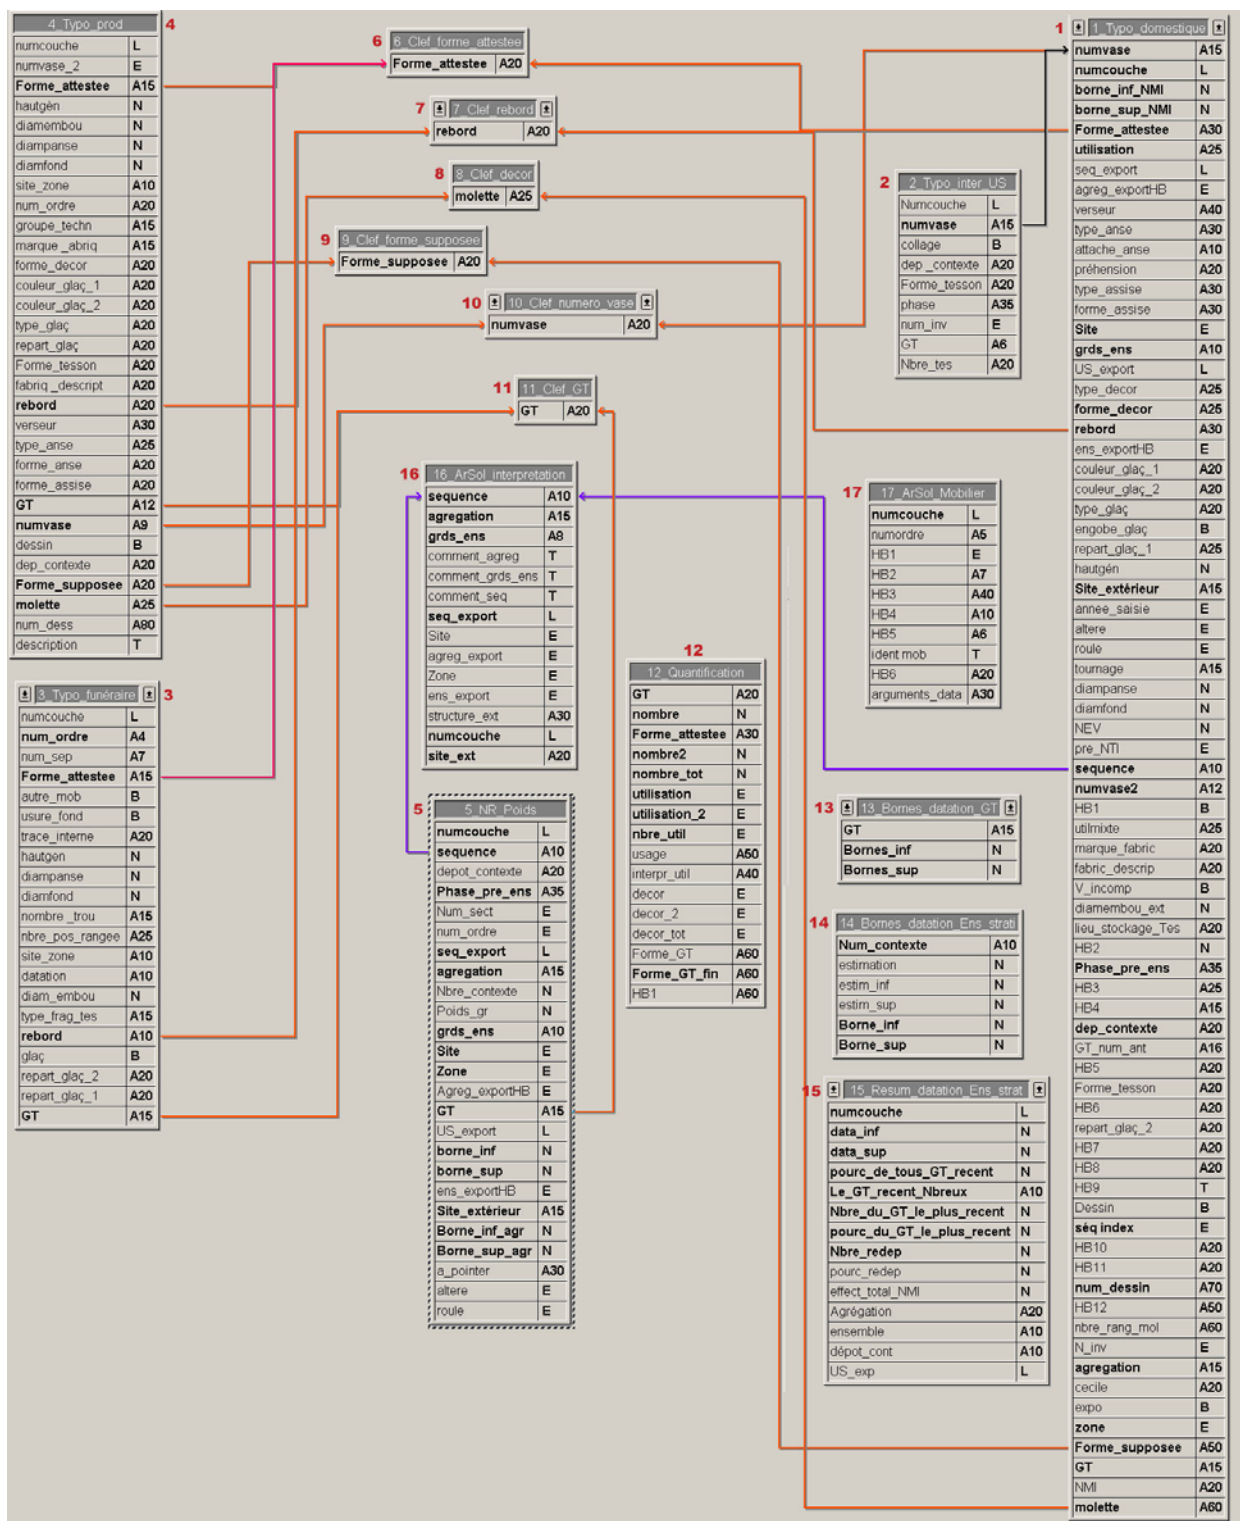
4 Typo_prod 4

| numcouche | L |
|---|---|
| numvase_2 | E |
| Forme_attestee | A15 |
| hautgèn | N |
| diamembou | N |
| diampanse | N |
| diamfond | N |
| site_zone | A10 |
| num_ordre | A20 |
| groupe_techn | A15 |
| marque_abriq | A15 |
| forme_decor | A20 |
| couleur_glaç_1 | A20 |
| couleur_glaç_2 | A20 |
| type_glaç | A20 |
| repart_glaç | A20 |
| Forme_tesson | A20 |
| fabriq_descript | A20 |
| rebord | A20 |
| verseur | A30 |
| type_anse | A25 |
| forme_anse | A20 |
| forme_assise | A20 |
| GT | A12 |
| numvase | A9 |
| dessin | B |
| dep_contexte | A20 |
| Forme_supposee | A20 |
| molette | A25 |
| num_dess | A80 |
| description | T |

6 6 Clef_forme_attestee

| Forme_attestee | A20 |
|---|---|

7 7 Clef_rebord

| rebord | A20 |
|---|---|

8 8 Clef_decor

| molette | A25 |
|---|---|

9 9 Clef_forme_supposee

| Forme_supposee | A20 |
|---|---|

10 10 Clef_numero_vase

| numvase | A20 |
|---|---|

11 11 Clef_GT

| GT | A20 |
|---|---|

1 1 Typo_domestique

| numvase | A15 |
|---|---|
| numcouche | L |
| borne_inf_NMI | N |
| borne_sup_NMI | N |
| Forme_attestee | A30 |
| utilisation | A25 |
| seq_export | L |
| agreg_exportHB | E |
| verseur | A40 |
| type_anse | A30 |
| attache_anse | A10 |
| préhension | A20 |
| type_assise | A30 |
| forme_assise | A30 |
| Site | E |
| grds_ens | A10 |
| US_export | L |
| type_decor | A25 |
| forme_decor | A25 |
| rebord | A30 |
| ens_exportHB | E |
| couleur_glaç_1 | A20 |
| couleur_glaç_2 | A20 |
| type_glaç | A20 |
| engobe_glaç | B |
| repart_glaç_1 | A25 |
| hautgén | N |
| Site_extérieur | A15 |
| annee_saisie | E |
| altere | E |
| roule | E |
| tournage | A15 |
| diampanse | N |
| diamfond | N |
| NEV | N |
| pre_NTI | E |
| sequence | A10 |
| numvase2 | A12 |
| HB1 | B |
| utilmixte | A25 |
| marque_fabric | A20 |
| fabric_descrip | A20 |
| V_incomp | B |
| diamembou_ext | N |
| lieu_stockage_Tes | A20 |
| HB2 | N |
| Phase_pre_ens | A35 |
| HB3 | A25 |
| HB4 | A15 |
| dep_contexte | A20 |
| GT_num_ant | A16 |
| HB5 | A20 |
| Forme_tesson | A20 |
| HB6 | A20 |
| repart_glaç_2 | A20 |
| HB7 | A20 |
| HB8 | A20 |
| HB9 | T |
| Dessin | B |
| séq index | E |
| HB10 | A20 |
| HB11 | A20 |
| num_dessin | A70 |
| HB12 | A50 |
| nbre_rang_mol | A60 |
| N_inv | E |
| agregation | A15 |
| cecile | A20 |
| expo | B |
| zone | E |
| Forme_supposee | A50 |
| GT | A15 |
| NMI | A20 |
| molette | A60 |

2 2 Typo_inter_US

| Numcouche | L |
|---|---|
| numvase | A15 |
| collage | B |
| dep_contexte | A20 |
| Forme_tesson | A20 |
| phase | A35 |
| num_inv | E |
| GT | A6 |
| Nbre_tes | A20 |

16 16 ArSol_interpretation

| sequence | A10 |
|---|---|
| agregation | A15 |
| grds_ens | A8 |
| comment_agreg | T |
| comment_grds_ens | T |
| comment_seq | T |
| seq_export | L |
| Site | E |
| agreg_export | E |
| Zone | E |
| ens_export | E |
| structure_ext | A30 |
| numcouche | L |
| site_ext | A20 |

17 17 ArSol_Mobilier

| numcouche | L |
|---|---|
| numordre | A5 |
| HB1 | E |
| HB2 | A7 |
| HB3 | A40 |
| HB4 | A10 |
| HB5 | A6 |
| ident mob | T |
| HB6 | A20 |
| arguments_data | A30 |

3 Typo_funéraire 3

| numcouche | L |
|---|---|
| num_ordre | A4 |
| num_sep | A7 |
| Forme_attestee | A15 |
| autre_mob | B |
| usure_fond | B |
| trace_interne | A20 |
| hautgen | N |
| diampanse | N |
| diamfond | N |
| nombre_trou | A15 |
| nbre_pos_rangee | A25 |
| site_zone | A10 |
| datation | A10 |
| diam_embou | N |
| type_frag_tes | A15 |
| rebord | A10 |
| glaç | B |
| repart_glaç_2 | A20 |
| repart_glaç_1 | A20 |
| GT | A15 |

12 12 Quantification

| GT | A20 |
|---|---|
| nombre | N |
| Forme_attestee | A30 |
| nombre2 | N |
| nombre_tot | N |
| utilisation | E |
| utilisation_2 | E |
| nbre_util | E |
| usage | A50 |
| interpr_util | A40 |
| decor | E |
| decor_2 | E |
| decor_tot | E |
| Forme_GT | A60 |
| Forme_GT_fin | A60 |
| HB1 | A60 |

5 5 NR_Poids

| numcouche | L |
|---|---|
| sequence | A10 |
| depot_contexte | A20 |
| Phase_pre_ens | A35 |
| Num_sect | E |
| num_ordre | E |
| seq_export | L |
| agregation | A15 |
| Nbre_contexte | N |
| Poids_gr | N |
| grds_ens | A10 |
| Site | E |
| Zone | E |
| Agreg_exportHB | E |
| GT | A15 |
| US_export | L |
| borne_inf | N |
| borne_sup | N |
| ens_exportHB | E |
| Site_extérieur | A15 |
| Borne_inf_agr | N |
| Borne_sup_agr | N |
| a_pointer | A30 |
| altere | E |
| roule | E |

13 13 Bornes_datation_GT

| GT | A15 |
|---|---|
| Bornes_inf | N |
| Bornes_sup | N |

14 14 Bornes_datation_Ens_strati

| Num_contexte | A10 |
|---|---|
| estimation | N |
| estim_inf | N |
| estim_sup | N |
| Borne_inf | N |
| Borne_sup | N |

15 15 Resum_datation_Ens_strat

| numcouche | L |
|---|---|
| data_inf | N |
| data_sup | N |
| pourc_de_tous_GT_recent | N |
| Le_GT_recent_Nbreux | A10 |
| Nbre_du_GT_le_plus_recent | N |
| pourc_du_GT_le_plus_recent | N |
| Nbre_redep | N |
| pourc_redep | N |
| effect_total_NMI | N |
| Agrégation | A20 |
| ensemble | A10 |
| dépot_cont | A10 |
| US_exp | L |